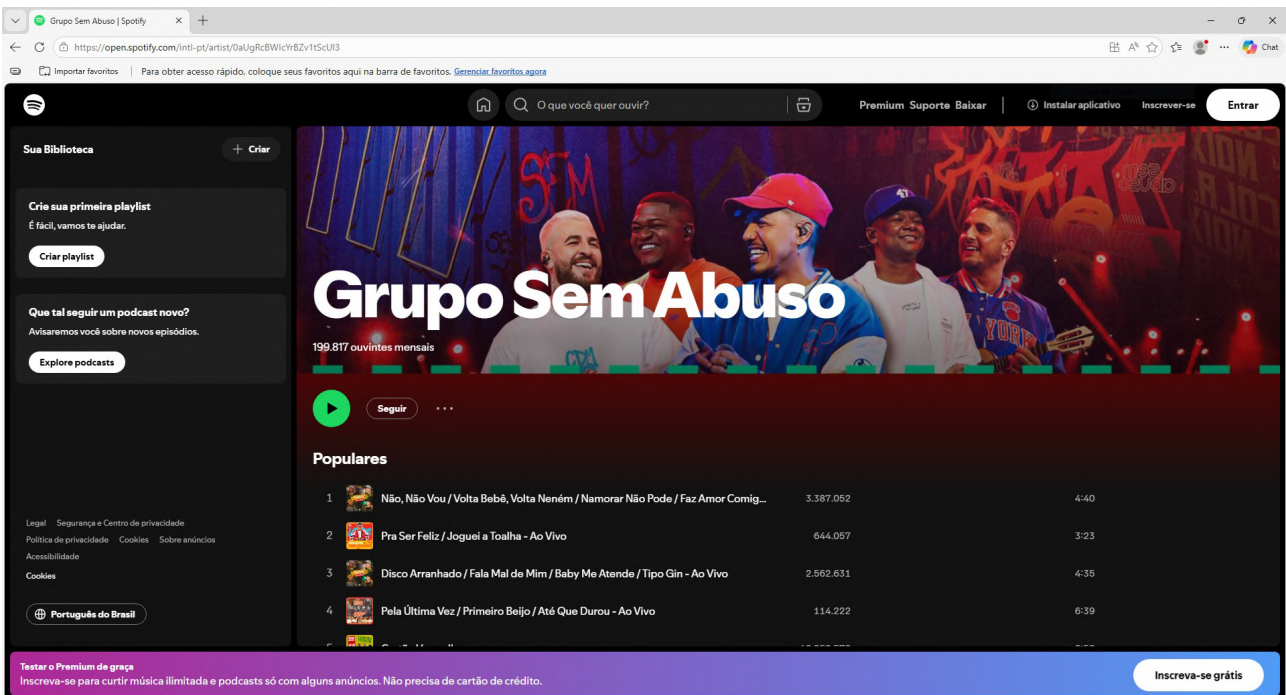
Grupo Sem Abuso | Spotify

https://open.spotify.com/intl-pt/artist/0aUgRcBWIcYrBZv1tScUI3

Chat

Importar favoritos | Para obter acesso rápido, coloque seus favoritos aqui na barra de favoritos. Gerenciar favoritos agora

O que você quer ouvir?

Premium Suporte Baixar | Instalar aplicativo Inscrever-se Entrar

Sua Biblioteca

+ Criar

Crie sua primeira playlist

É fácil, vamos te ajudar.

Criar playlist

Que tal seguir um podcast novo?

Avisaremos você sobre novos episódios.

Explore podcasts

Legal Segurança e Centro de privacidade

Política de privacidade Cookies Sobre anúncios

Acessibilidade

Cookies

Português do Brasil

Grupo Sem Abuso

199.817 ouvintes mensais

Seguir

Populares

| 1 | Não, Não Vou / Volta Bebê, Volta Neném / Namorar Não Pode / Faz Amor Comig... | 3.387.052 | 4:40 |
|---|---|---|---|
| 2 | Pra Ser Feliz / Joguei a Toalha - Ao Vivo | 644.057 | 3:23 |
| 3 | Disco Arranhado / Fala Mal de Mim / Baby Me Atende / Tipo Gin - Ao Vivo | 2.562.631 | 4:35 |
| 4 | Pela Última Vez / Primeiro Beijo / Até Que Durou - Ao Vivo | 114.222 | 6:39 |
| 5 | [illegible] | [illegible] | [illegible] |

Testar o Premium de graça

Inscreva-se para curtir música ilimitada e podcasts só com alguns anúncios. Não precisa de cartão de crédito.

Inscreva-se grátis